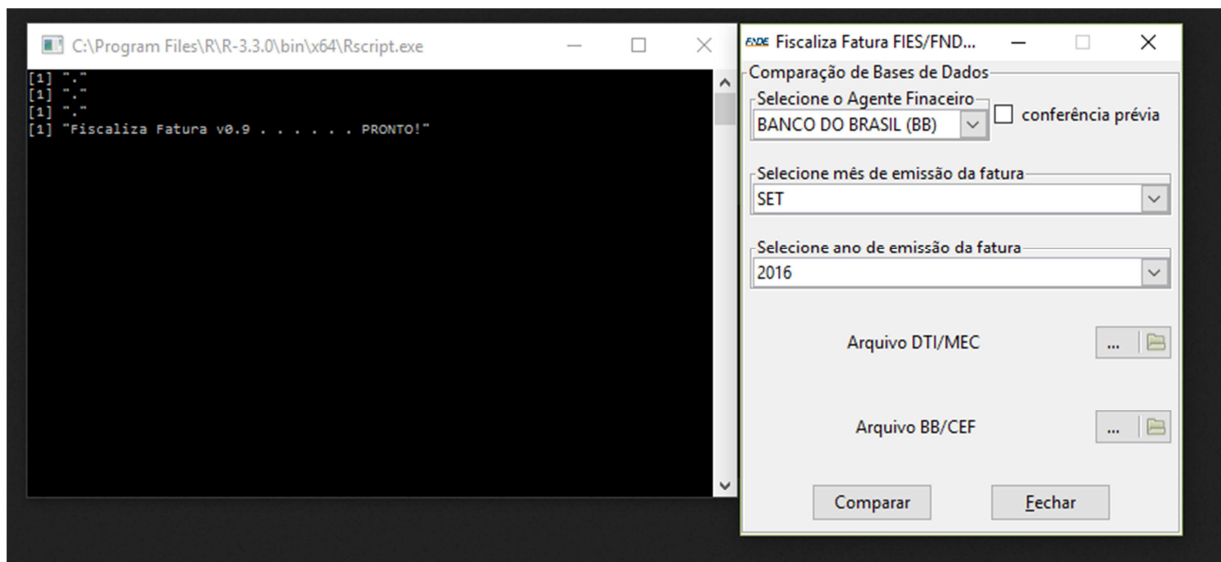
C:\Program Files\R\R-3.3.0\bin\x64\Rscript.exe

[1] "."
[1] "."
[1] "."
[1] "Fiscaliza Fatura v0.9 . . . . . . PRONTO!"

FNDE Fiscaliza Fatura FIES/FND...

Comparação de Bases de Dados

Selecione o Agente Finaceiro
BANCO DO BRASIL (BB)
conferência prévia

Selecione mês de emissão da fatura
SET

Selecione ano de emissão da fatura
2016

Arquivo DTI/MEC
...

Arquivo BB/CEF
...

Comparar
Fechar